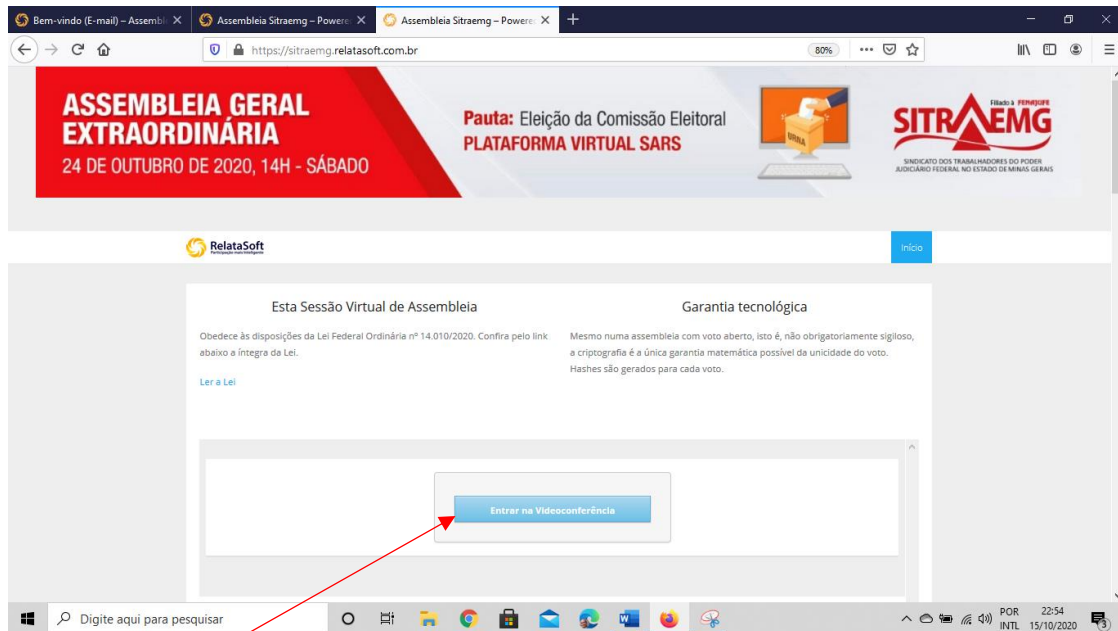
Bem-vindo (E-mail) – Assembl ×
Assembleia Sitraemg – Powere ×
Assembleia Sitraemg – Powere ×
+

https://sitraemg.relatasoft.com.br
80%

ASSEMBLEIA GERAL EXTRAORDINÁRIA
24 DE OUTUBRO DE 2020, 14H - SÁBADO

Pauta: Eleição da Comissão Eleitoral
PLATAFORMA VIRTUAL SARS

URNA

Filiado à FENAJUFE
SITRAEMG
SINDICATO DOS TRABALHADORES DO PODER JUDICIÁRIO FEDERAL NO ESTADO DE MINAS GERAIS

RelataSoft
Participação mais inteligente

Início

Esta Sessão Virtual de Assembleia

Obedece às disposições da Lei Federal Ordinária nº 14.010/2020. Confira pelo link abaixo a íntegra da Lei.

Ler a Lei

Garantia tecnológica

Mesmo numa assembleia com voto aberto, isto é, não obrigatoriamente sigiloso, a criptografia é a única garantia matemática possível da unicidade do voto. Hashes são gerados para cada voto.

Entrar na Videoconferência

Digite aqui para pesquisar

POR INTL
22:54
15/10/2020
3